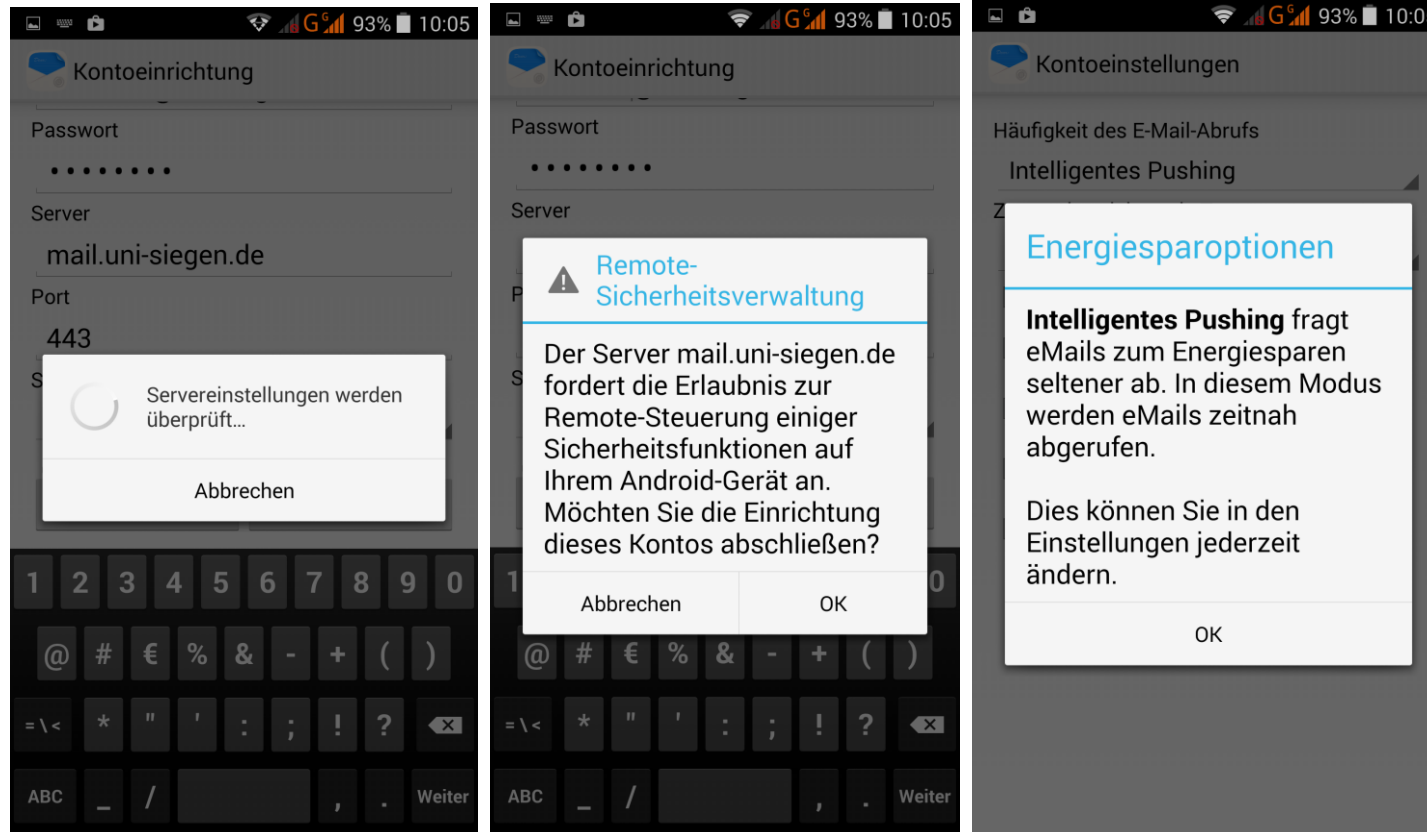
G 93% 10:05

Kontoeinrichtung

Passwort

••••••••

Server

mail.uni-siegen.de

Port

443

S

Servereinstellungen werden überprüft…

Abbrechen

1 2 3 4 5 6 7 8 9 0

@ # € % & - + ( )

= \ < * " ' : ; ! ?

ABC _ / , . Weiter

G 93% 10:05

Kontoeinrichtung

Passwort

••••••••

Server

P

S

Remote-Sicherheitsverwaltung

Der Server mail.uni-siegen.de fordert die Erlaubnis zur Remote-Steuerung einiger Sicherheitsfunktionen auf Ihrem Android-Gerät an. Möchten Sie die Einrichtung dieses Kontos abschließen?

Abbrechen

OK

1 0

@ # € % & - + ( )

= \ < * " ' : ; ! ?

ABC _ / , . Weiter

G 93% 10:0

Kontoeinstellungen

Häufigkeit des E-Mail-Abrufs

Intelligentes Pushing

Z

Energiesparoptionen

**Intelligentes Pushing** fragt eMails zum Energiesparen seltener ab. In diesem Modus werden eMails zeitnah abgerufen.

Dies können Sie in den Einstellungen jederzeit ändern.

OK